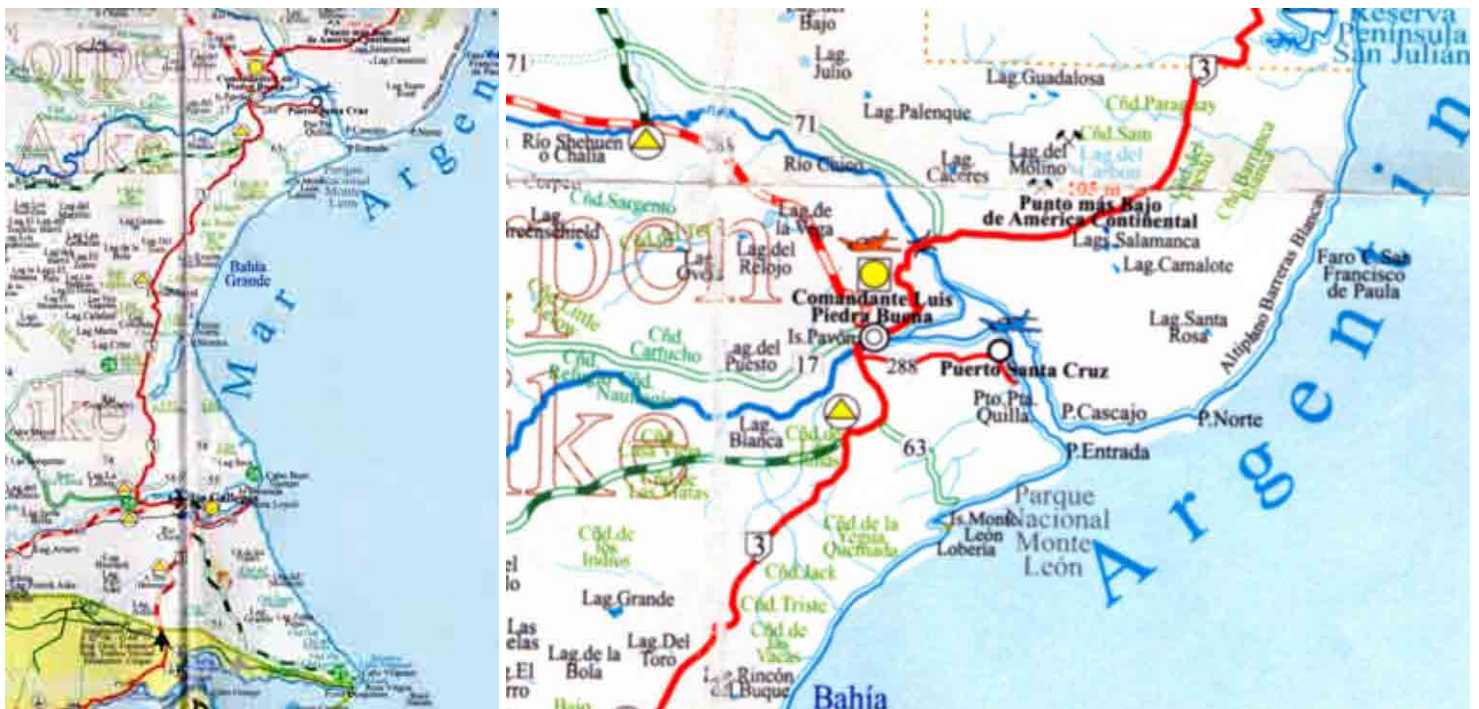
Mar Argen
Bahía Grande
Parque Nacional Monte León
Río Gallegos

Reserva Península San Julián
71
Bajo
Lag. Julio
Lag. Guadalosa
3
Lag. Palenque
Cñd. Paraguay
Cñd. Sam
Río Shehuen o Chalía
71
Río Chico
Lag. Cáceres
Lag. del Molino
Lag. del Carbón
-105 m
Punto más Bajo de América Continental
Cñd. Sargento
Lag. Greenshield
Lag. de la Vega
Lag. Salamanca
Lag. del Relojo
Lag. Oveja
Lag. Camalote
Comandante Luis Piedra Buena
Faro C. San Francisco de Paula
Cñd. Carducho
Is. Pavón
Lag. Santa Rosa
Lag. del Puesto
17
288
Puerto Santa Cruz
Altiplano Barreras Blancas
Pto. Pta. Quilla
P. Cascajo
P. Norte
Lag. Blanca
63
P. Entrada
Parque Nacional Monte León
Is. Monte León
Lobería
Cñd. de la Yegua Quemada
Cñd. de los Indios
3
Cñd. Jack
Lag. Grande
Cñd. Triste
Cñd. de las Vacas
Lag. de la Bola
Lag. Del Toro
Lag. Rincón del Buque
Bahía
Argentin